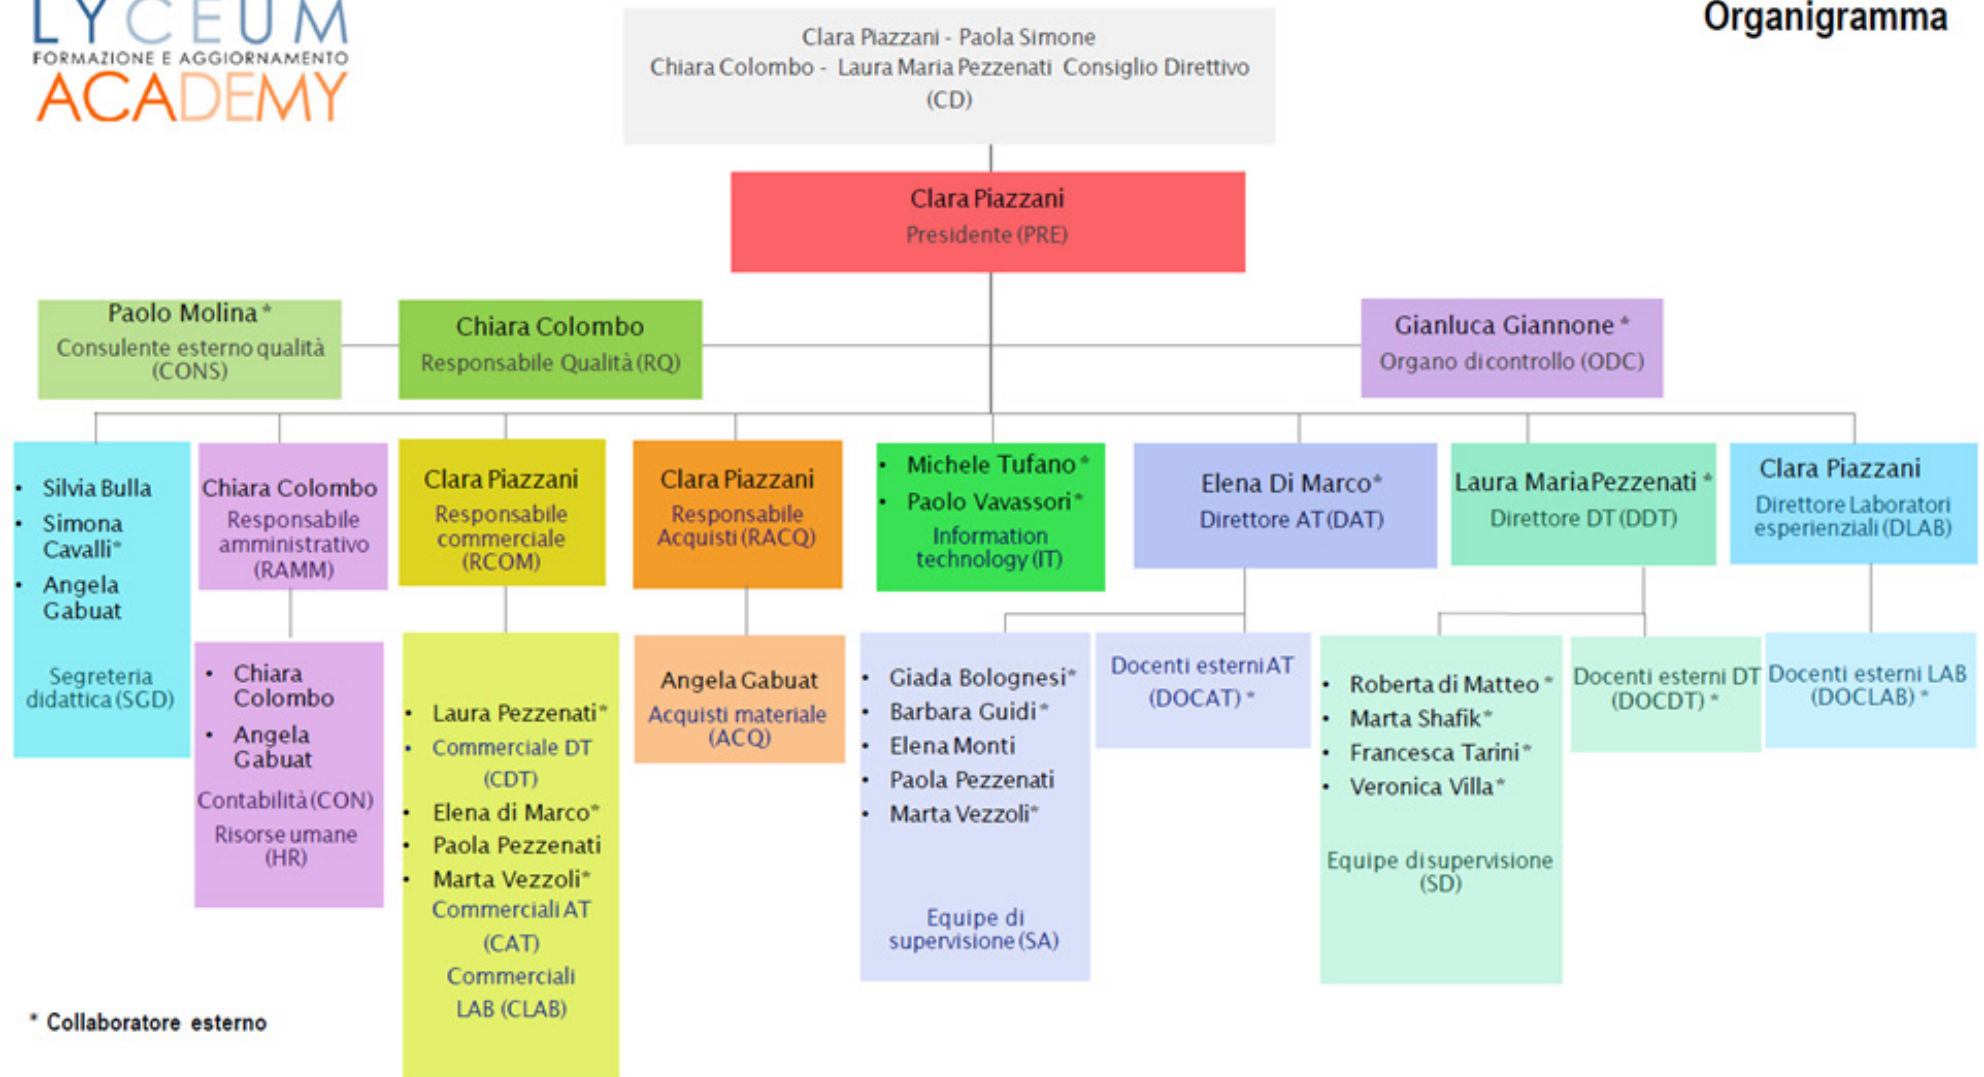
LYCEUM
FORMAZIONE E AGGIORNAMENTO
ACADEMY

Organigramma

Clara Piazzani - Paola Simone
Chiara Colombo - Laura Maria Pezzenati Consiglio Direttivo (CD)

Clara Piazzani
Presidente (PRE)

Paolo Molina *
Consulente esterno qualità (CONS)

Chiara Colombo
Responsabile Qualità (RQ)

Gianluca Giannone *
Organo di controllo (ODC)

- Silvia Bulla
- Simona Cavalli*
- Angela Gabuat

Segreteria didattica (SGD)

Chiara Colombo
Responsabile amministrativo (RAMM)

- Chiara Colombo
- Angela Gabuat

Contabilità (CON)
Risorse umane (HR)

Clara Piazzani
Responsabile commerciale (RCOM)

- Laura Pezzenati*
- Commerciale DT (CDT)
- Elena di Marco*
- Paola Pezzenati
- Marta Vezzoli*

Commerciali AT (CAT)
Commerciali LAB (CLAB)

Clara Piazzani
Responsabile Acquisti (RACQ)

Angela Gabuat
Acquisti materiale (ACQ)

- Michele Tufano *
- Paolo Vavassori*

Information technology (IT)

Elena Di Marco*
Direttore AT (DAT)

- Giada Bolognesi*
- Barbara Guidi*
- Elena Monti
- Paola Pezzenati
- Marta Vezzoli*

Equipe di supervisione (SA)

Docenti esterni AT (DOCAT) *

Laura Maria Pezzenati *
Direttore DT (DDT)

- Roberta di Matteo *
- Marta Shafik*
- Francesca Tarini *
- Veronica Villa*

Equipe di supervisione (SD)

Docenti esterni DT (DOCDT) *

Clara Piazzani
Direttore Laboratori esperienziali (DLAB)

Docenti esterni LAB (DOCLAB) *

* Collaboratore esterno